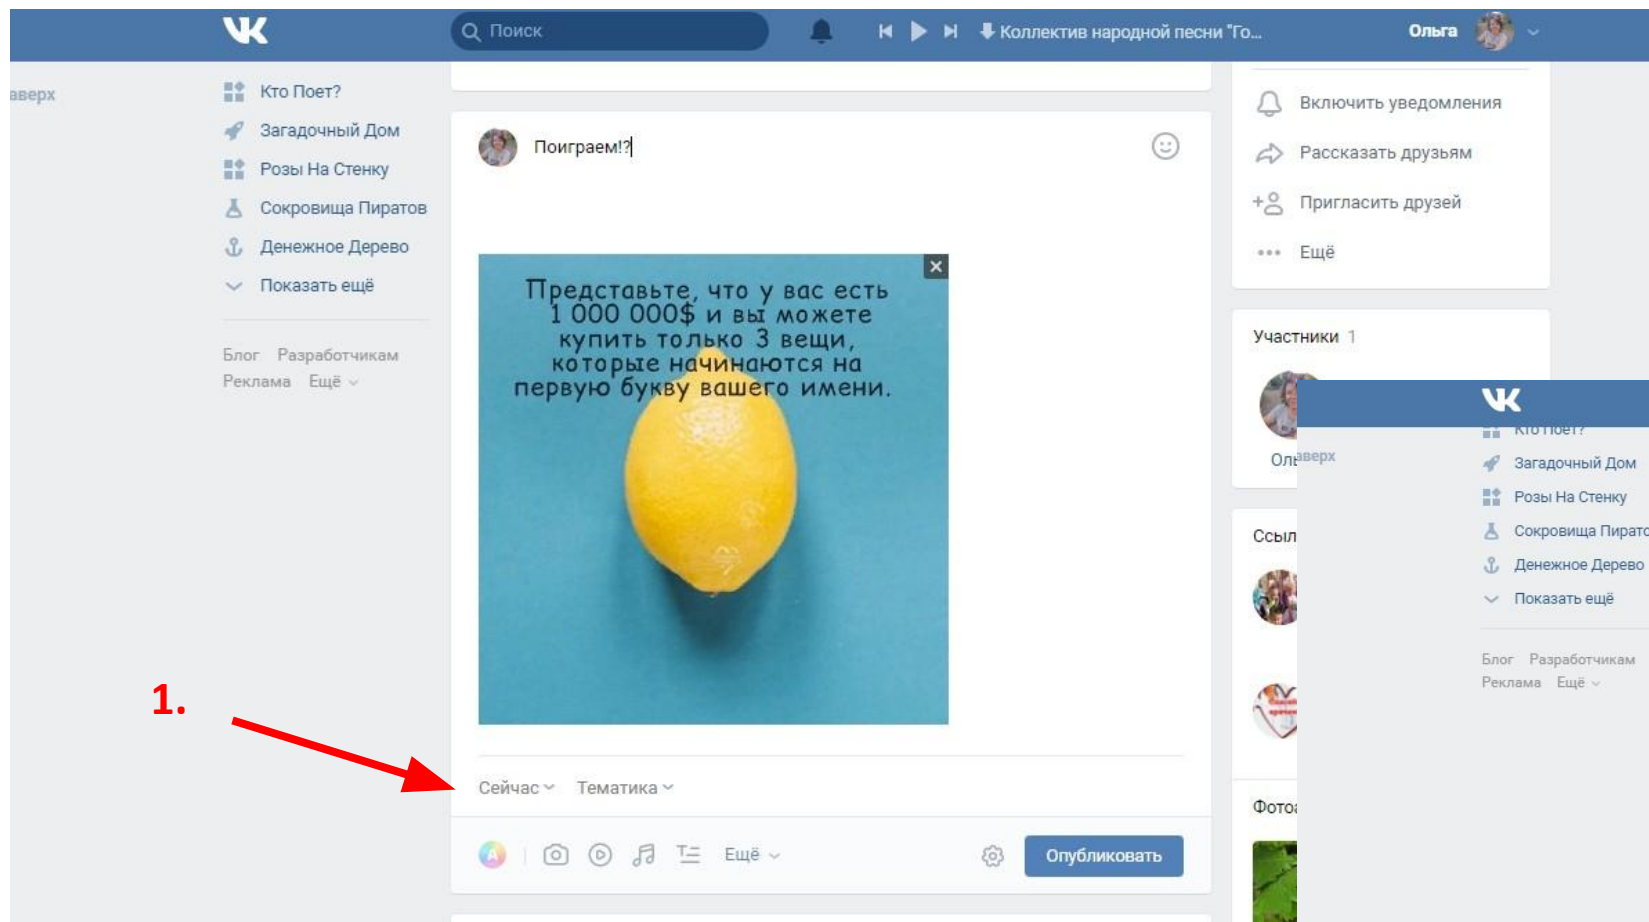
Поиск
Коллектив народной песни "То...
Ольга

вверх
Кто Поет?
Загадочный Дом
Розы На Стенку
Сокровища Пиратов
Денежное Дерево
Показать ещё

Блог Разработчикам
Реклама Ещё

Поиграем!?

Представьте, что у вас есть 1 000 000$ и вы можете купить только 3 вещи, которые начинаются на первую букву вашего имени.

1.

Сейчас Тематика

Ещё
Опубликовать

Включить уведомления
Рассказать друзьям
Пригласить друзей
Ещё

Участники 1
Ол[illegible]
Ссыл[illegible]
Фото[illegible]

вверх
Кто Поет?
Загадочный Дом
Розы На Стенку
Сокровища Пирато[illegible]
Денежное Дерево
Показать ещё

Блог Разработчикам
Реклама Ещё